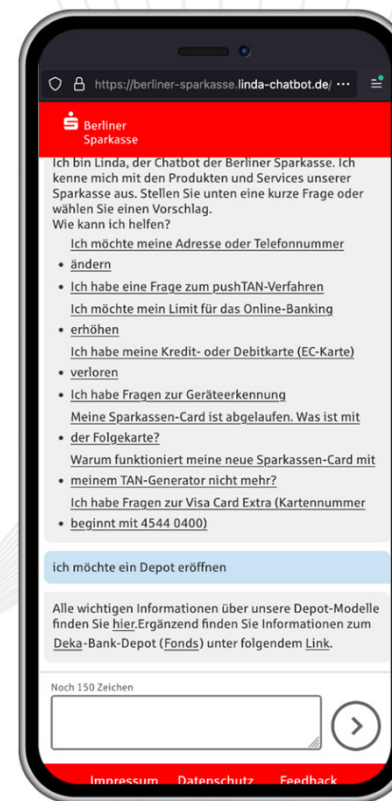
https://berliner-sparkasse.linda-chatbot.de/ ···

Berliner Sparkasse

Ich bin Linda, der Chatbot der Berliner Sparkasse. Ich kenne mich mit den Produkten und Services unserer Sparkasse aus. Stellen Sie unten eine kurze Frage oder wählen Sie einen Vorschlag.
Wie kann ich helfen?

- Ich möchte meine Adresse oder Telefonnummer ändern
- Ich habe eine Frage zum pushTAN-Verfahren
- Ich möchte mein Limit für das Online-Banking erhöhen
- Ich habe meine Kredit- oder Debitkarte (EC-Karte) verloren
- Ich habe Fragen zur Geräteerkennung
- Meine Sparkassen-Card ist abgelaufen. Was ist mit der Folgekarte?
- Warum funktioniert meine neue Sparkassen-Card mit meinem TAN-Generator nicht mehr?
- Ich habe Fragen zur Visa Card Extra (Kartennummer beginnt mit 4544 0400)

ich möchte ein Depot eröffnen

Alle wichtigen Informationen über unsere Depot-Modelle finden Sie hier.Ergänzend finden Sie Informationen zum Deka-Bank-Depot (Fonds) unter folgendem Link.

Noch 150 Zeichen

Impressum Datenschutz Feedback